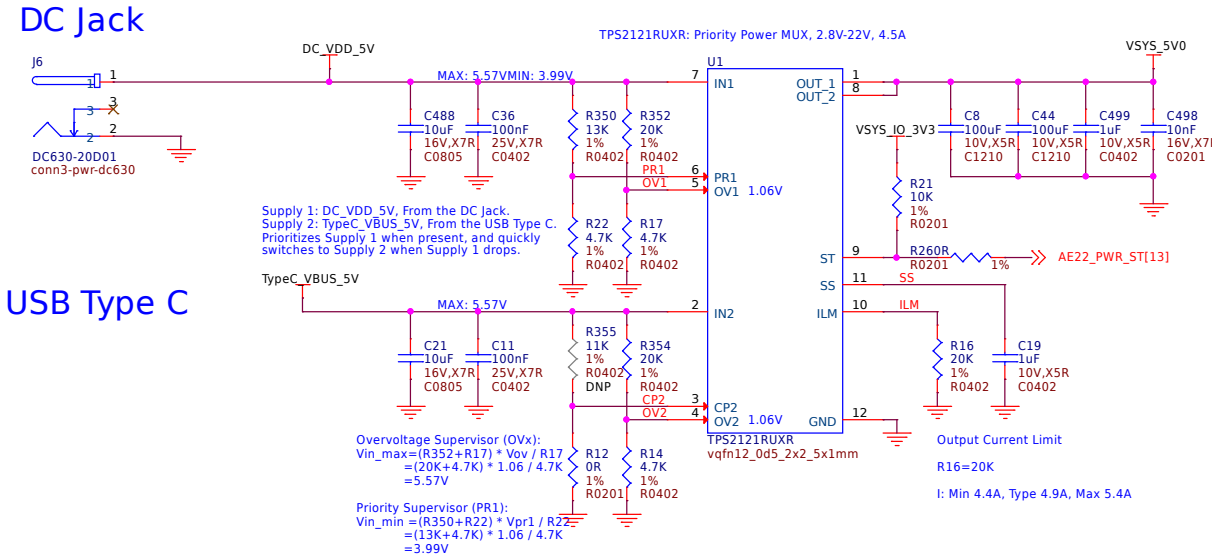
DC Jack

TPS2121RUXR: Priority Power MUX, 2.8V-22V, 4.5A

DC_VDD_5V

VSYS_5V0

J6

1

1

3

3

2

2

DC630-20D01
conn3-pwr-dc630

MAX: 5.57VMIN: 3.99V

7

U1

IN1

OUT_1

OUT_2

1

8

C488
10uF
16V,X7R
C0805

C36
100nF
25V,X7R
C0402

R350
13K
1%
R0402

R352
20K
1%
R0402

VSYS_IO_3V3

C8
100uF
10V,X5R
C1210

C44
100uF
10V,X5R
C1210

C499
1uF
10V,X5R
C0402

C498
10nF
16V,X7R
C0201

6

5

PR1

OV1

PR1

OV1

1.06V

R21
10K
1%
R0201

Supply 1: DC_VDD_5V, From the DC Jack.
Supply 2: TypeC_VBUS_5V, From the USB Type C.
Prioritizes Supply 1 when present, and quickly switches to Supply 2 when Supply 1 drops.

R22
4.7K
1%
R0402

R17
4.7K
1%
R0402

ST

9

R260R
R0201

1%

AE22_PWR_ST[13]

TypeC_VBUS_5V

USB Type C

SS

11

SS

MAX: 5.57V

2

IN2

ILM

10

ILM

C21
10uF
16V,X7R
C0805

C11
100nF
25V,X7R
C0402

R355
11K
1%
R0402
DNP

R354
20K
1%
R0402

R16
20K
1%
R0402

C19
1uF
10V,X5R
C0402

3

4

CP2

OV2

CP2

OV2

1.06V

GND

12

TPS2121RUXR
vqfn12_0d5_2x2_5x1mm

Overvoltage Supervisor (OVx):
Vin_max=(R352+R17) * Vov / R17
=(20K+4.7K) * 1.06 / 4.7K
=5.57V

R12
0R
1%
R0201

R14
4.7K
1%
R0402

Output Current Limit

R16=20K

I: Min 4.4A, Type 4.9A, Max 5.4A

Priority Supervisor (PR1):
Vin_min =(R350+R22) * Vpr1 / R22
=(13K+4.7K) * 1.06 / 4.7K
=3.99V